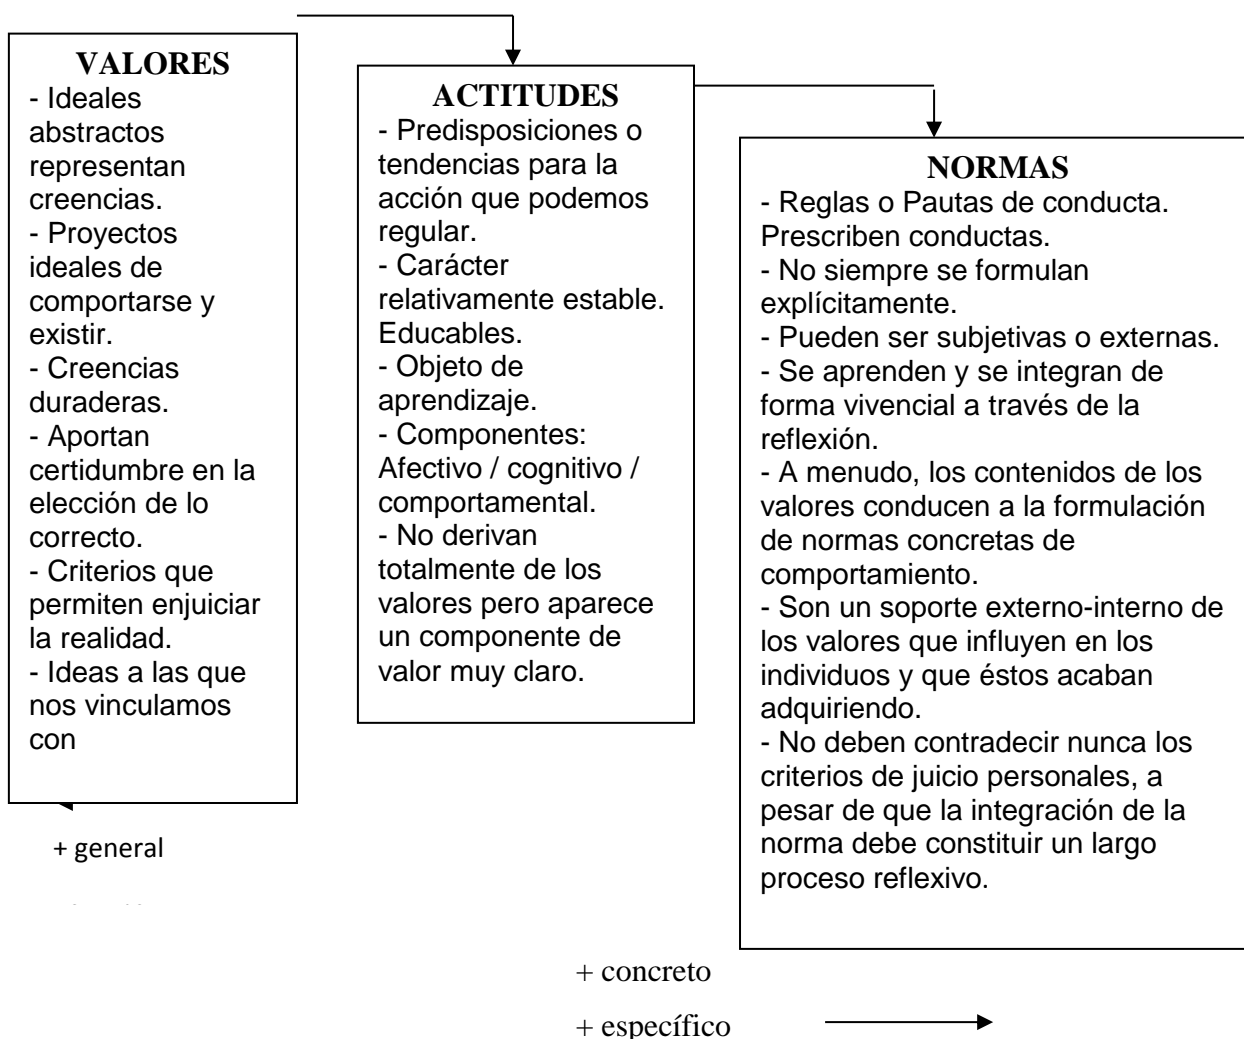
VALORES
- Ideales abstractos representan creencias.
- Proyectos ideales de comportarse y existir.
- Creencias duraderas.
- Aportan certidumbre en la elección de lo correcto.
- Criterios que permiten enjuiciar la realidad.
- Ideas a las que nos vinculamos con

ACTITUDES
- Predisposiciones o tendencias para la acción que podemos regular.
- Carácter relativamente estable. Educables.
- Objeto de aprendizaje.
- Componentes: Afectivo / cognitivo / comportamental.
- No derivan totalmente de los valores pero aparece un componente de valor muy claro.

NORMAS
- Reglas o Pautas de conducta. Prescriben conductas.
- No siempre se formulan explícitamente.
- Pueden ser subjetivas o externas.
- Se aprenden y se integran de forma vivencial a través de la reflexión.
- A menudo, los contenidos de los valores conducen a la formulación de normas concretas de comportamiento.
- Son un soporte externo-interno de los valores que influyen en los individuos y que éstos acaban adquiriendo.
- No deben contradecir nunca los criterios de juicio personales, a pesar de que la integración de la norma debe constituir un largo proceso reflexivo.

+ general

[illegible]

+ concreto

+ específico